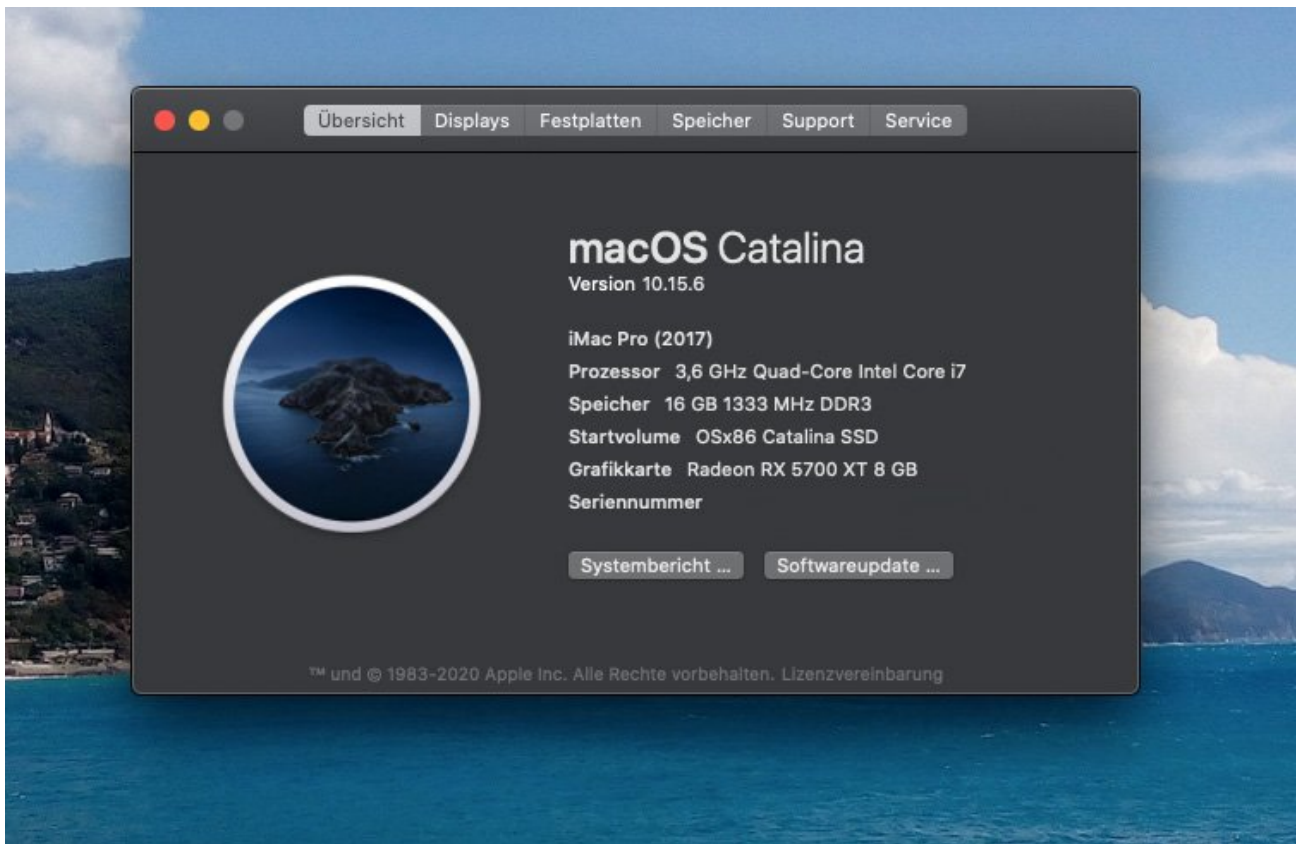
Übersicht Displays Festplatten Speicher Support Service

macOS Catalina
Version 10.15.6

iMac Pro (2017)
Prozessor 3,6 GHz Quad-Core Intel Core i7
Speicher 16 GB 1333 MHz DDR3
Startvolume OSx86 Catalina SSD
Grafikkarte Radeon RX 5700 XT 8 GB
Seriennummer

Systembericht ... Softwareupdate ...

™ und © 1983-2020 Apple Inc. Alle Rechte vorbehalten. Lizenzvereinbarung